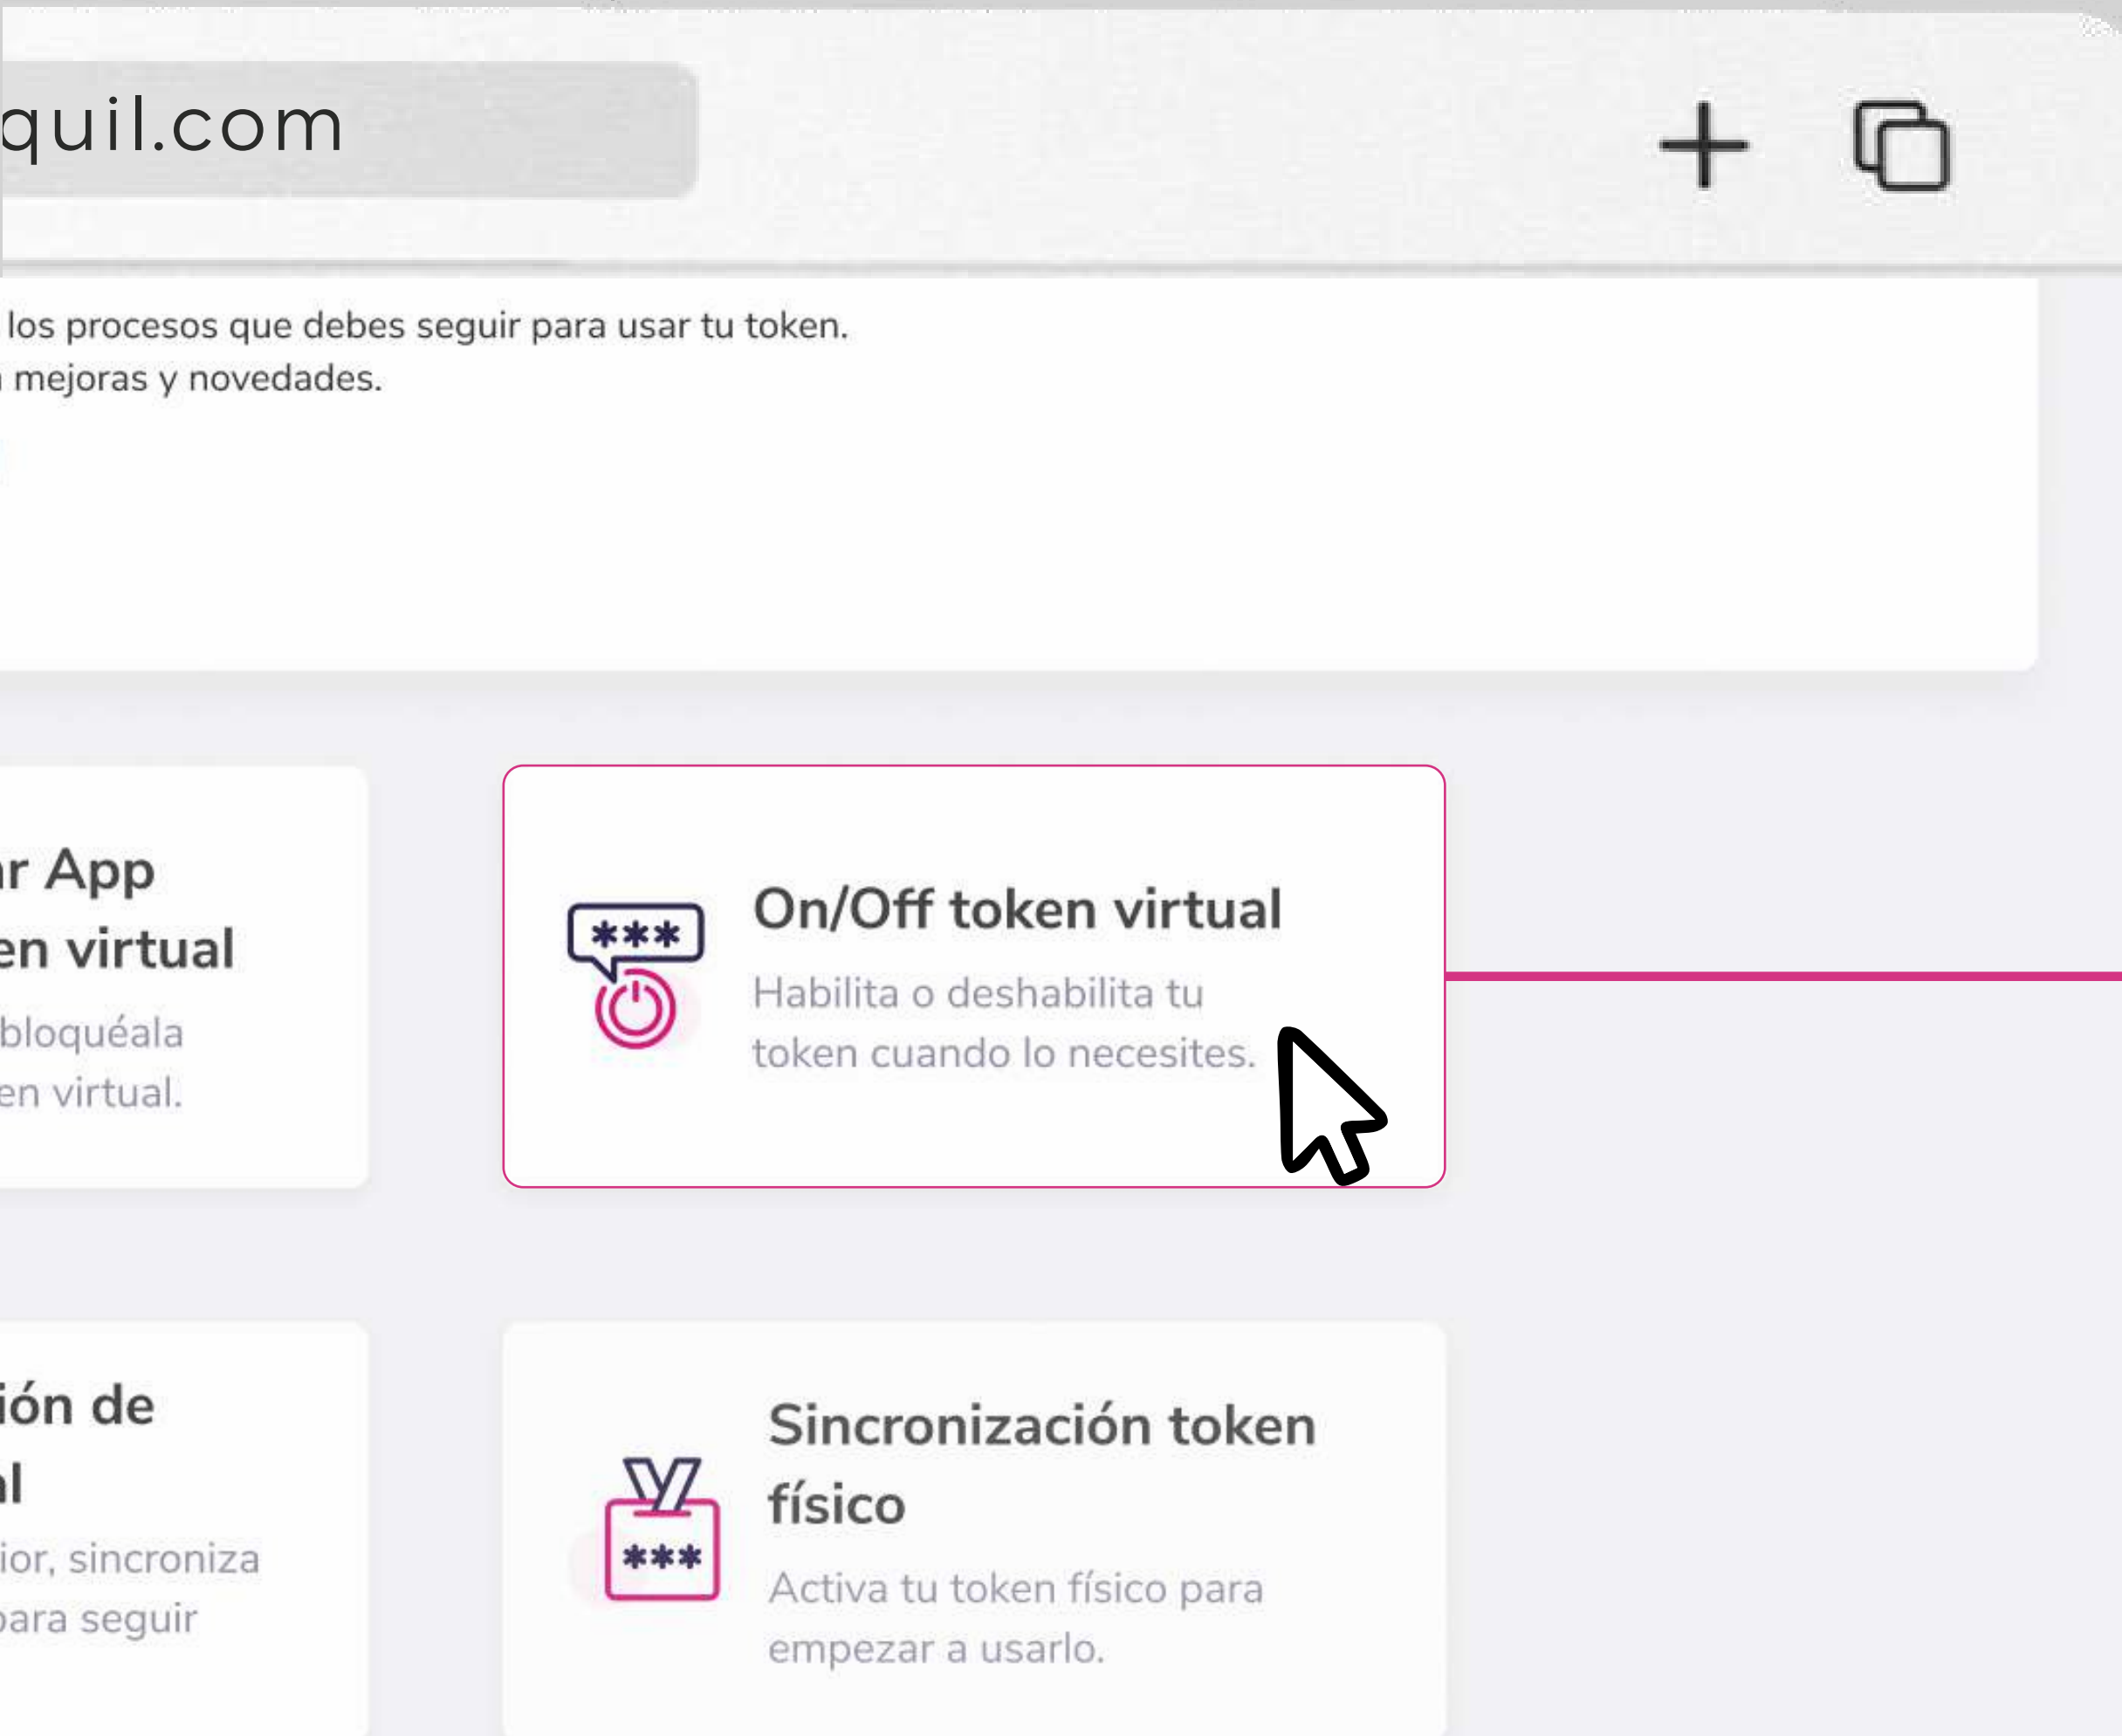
quil.com

los procesos que debes seguir para usar tu token.
mejoras y novedades.

r App
en virtual
bloquéala
en virtual.

On/Off token virtual
Habilita o deshabilita tu token cuando lo necesites.

ión de
l
ior, sincroniza
para seguir

Sincronización token físico
Activa tu token físico para empezar a usarlo.